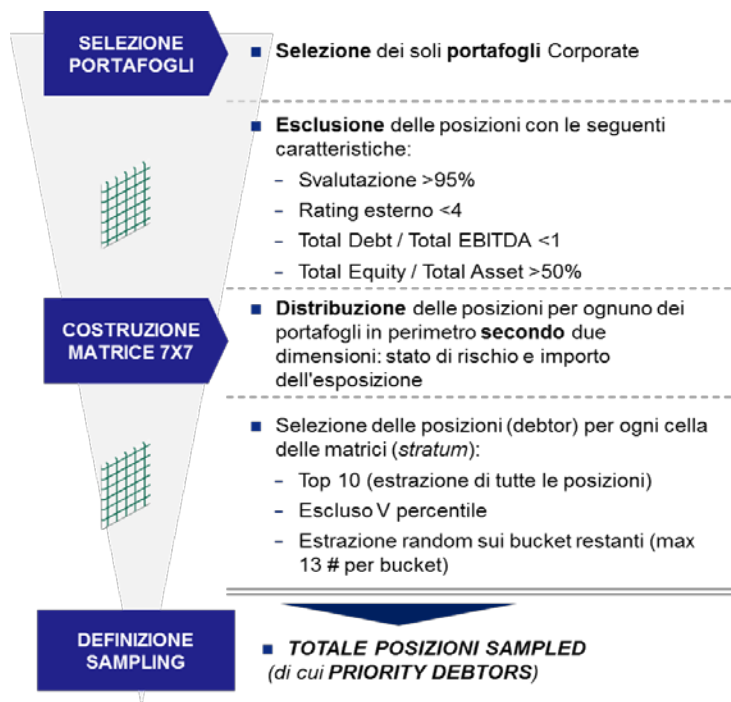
SELEZIONE PORTAFOGLI

■ **Selezione** dei soli **portafogli** Corporate

■ **Esclusione** delle posizioni con le seguenti caratteristiche:
- Svalutazione >95%
- Rating esterno <4
- Total Debt / Total EBITDA <1
- Total Equity / Total Asset >50%

COSTRUZIONE MATRICE 7X7

■ **Distribuzione** delle posizioni per ognuno dei portafogli in perimetro **secondo** due dimensioni: stato di rischio e importo dell'esposizione

■ Selezione delle posizioni (debtor) per ogni cella delle matrici (*stratum*):
- Top 10 (estrazione di tutte le posizioni)
- Escluso V percentile
- Estrazione random sui bucket restanti (max 13 # per bucket)

DEFINIZIONE SAMPLING

■ ***TOTALE POSIZIONI SAMPLED***
(*di cui* ***PRIORITY DEBTORS***)